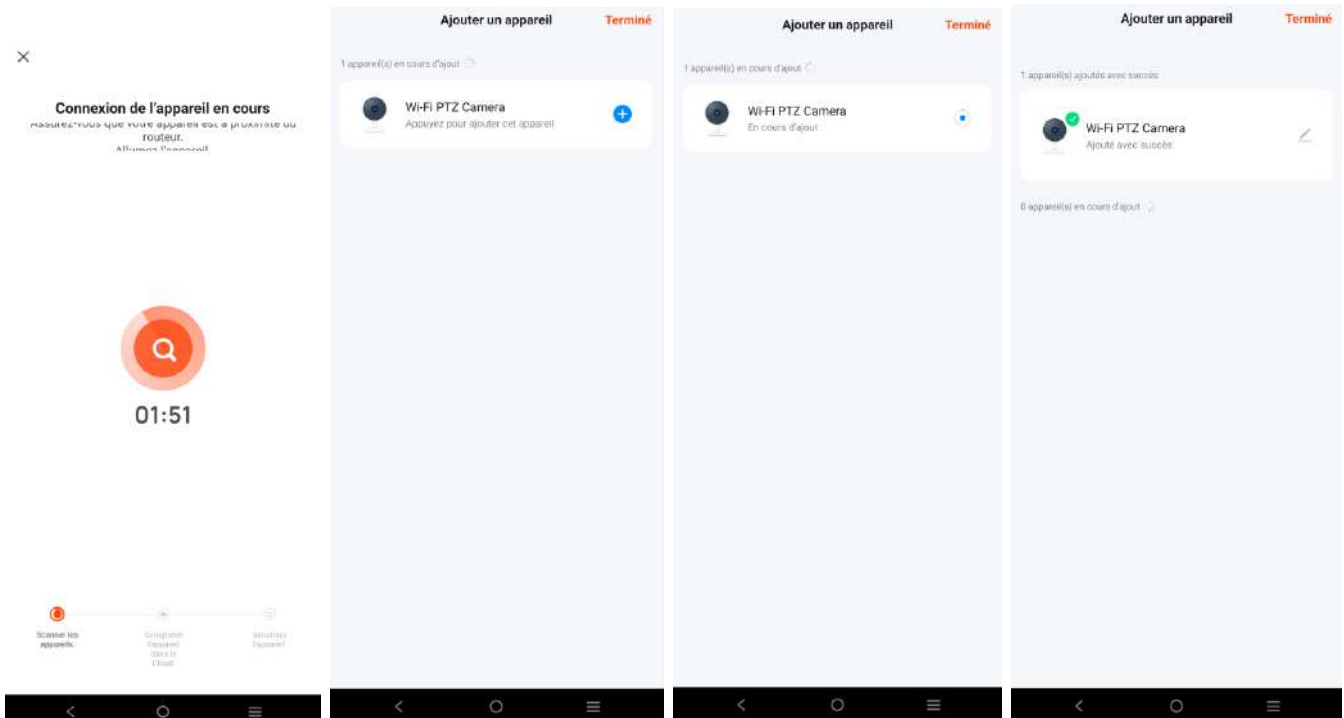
×

Connexion de l'appareil en cours

Assurez-vous que votre appareil est à proximité du routeur.

Allumez l'appareil

01:51

Scanner les appareils.

Enregistrer l'appareil dans le Cloud.

Initialiser l'appareil

Ajouter un appareil Terminé

1 appareil(s) en cours d'ajout

Wi-Fi PTZ Camera
Appuyez pour ajouter cet appareil

Ajouter un appareil Terminé

1 appareil(s) en cours d'ajout

Wi-Fi PTZ Camera
En cours d'ajout

Ajouter un appareil Terminé

1 appareil(s) ajoutés avec succès

Wi-Fi PTZ Camera
Ajouté avec succès

0 appareil(s) en cours d'ajout